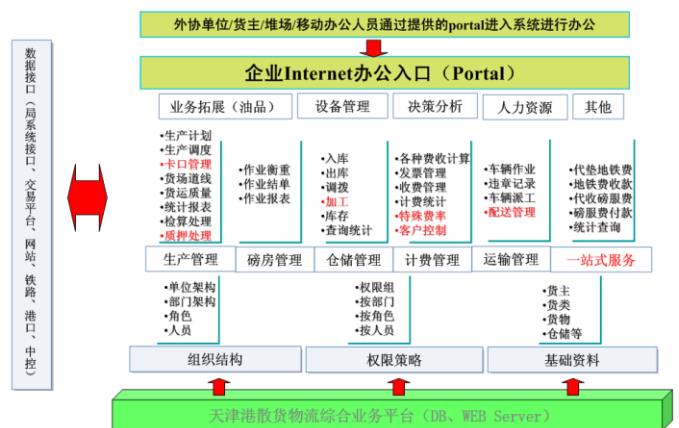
外协单位/货主/堆场/移动办公人员通过提供的portal进入系统进行办公

企业Internet办公入口（Portal）

业务拓展（油品）
设备管理
决策分析
人力资源
其他

•生产计划
•生产调度
•卡口管理
•货场道线
•货运质量
•统计报表
•检算处理
•质押处理

•作业衡重
•作业结单
•作业报表

•入库
•出库
•调拨
•加工
•库存
•查询统计

•各种费收计算
•发票管理
•收费管理
•计费统计
•特殊费率
•客户控制

•车辆作业
•违章记录
•车辆派工
•配送管理

•代垫地铁费
•地铁费收款
•代收磅服费
•磅服费付款
•统计查询

生产管理
磅房管理
仓储管理
计费管理
运输管理
一站式服务

•单位架构
•部门架构
•角色
•人员

•权限组
•按部门
•按角色
•按人员

•货主
•货类
•货物
•仓储等

组织结构
权限策略
基础资料

天津港散货物流综合业务平台（DB、WEB Server）

数据接口（局系统接口、交易平台、网站、铁路、港口、中控）